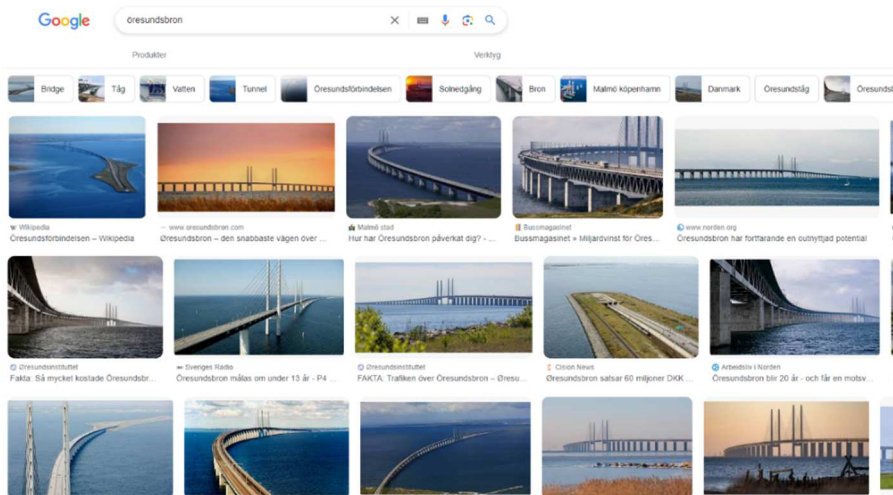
Google

öresundsbron

Produkter

Verktyg

Bridge

Tåg

Vatten

Tunnel

Öresundsförbindelsen

Solnedgång

Bron

Malmö köpenhamn

Danmark

Öresundståg

Öresunds

Wikipedia
Öresundsförbindelsen – Wikipedia

www.oresundsbron.com
Øresundsbron – den snabbaste vägen över ...

Malmö stad
Hur har Öresundsbron påverkat dig? - ...

Bussmagasinet
Bussmagasinet » Miljardvinst för Öres...

www.norden.org
Öresundsbron har fortfarande en outnyttjad potential

Öresundsinstitutet
Fakta: Så mycket kostade Öresundsbr...

Sveriges Radio
Öresundsbron målas om under 13 år - P4 ...

Öresundsinstitutet
FAKTA: Trafiken över Öresundsbron – Öresu...

Cision News
Öresundsbron satsar 60 miljoner DKK ...

Arbetsliv i Norden
Öresundsbron blir 20 år - och får en motsv...